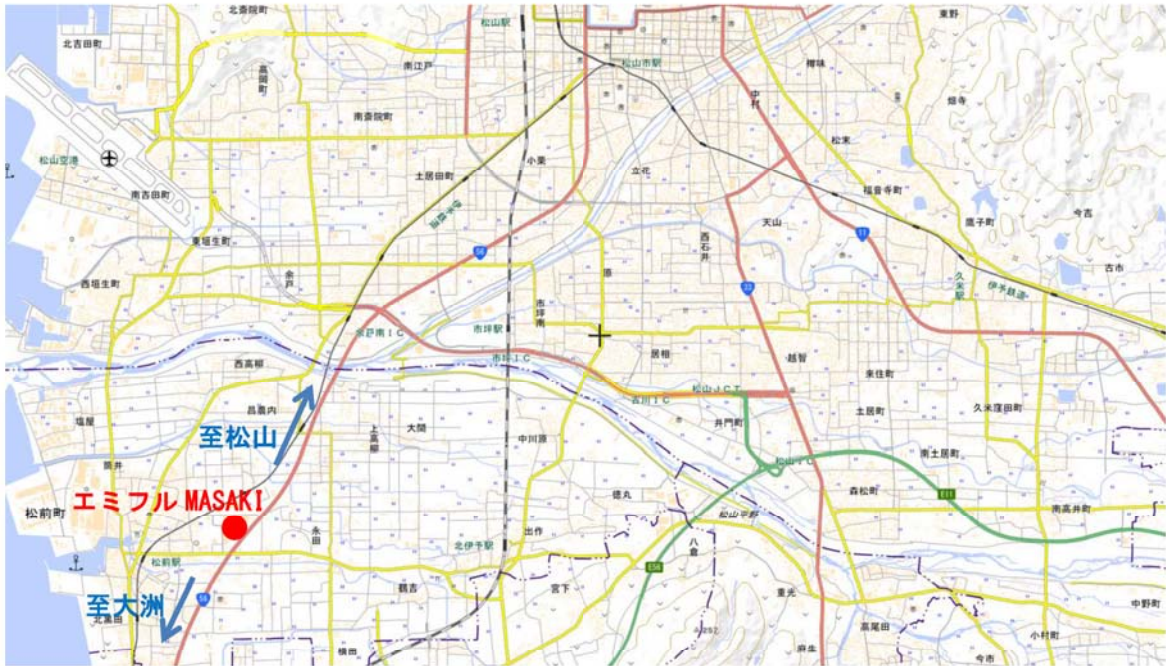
北斎院町
北吉田町
高岡町
南江戸
松山駅
松山市駅
東野
樽味
畑寺
松山空港
南斎院町
小栗
中村
松末
南吉田町
土居田町
立花
福音寺町
東垣生町
伊予鉄道
天山
鷹子町
今吉
56
西石井
11
余戸
33
久米駅
古市
西垣生町
伊予鉄道
市坪南
松山南IC
市坪駅
居相
西高柳
市坪IC
越智
来住町
松山JCT
古川IC
昌農内
至松山
上高柳
大間
土居町
久米窪田町
井門町
塩屋
中川原
松山IC
南土居町
鷹井
エミフル MASAKI
徳丸
森松町
E11
松前町
永田
出作
松山市
南高井町
松前駅
北伊予駅
八倉
E56
至大洲
鶴吉
宮下
重光
中野町
56
北黒田
横田
高尾田
麻生
小村町
今市